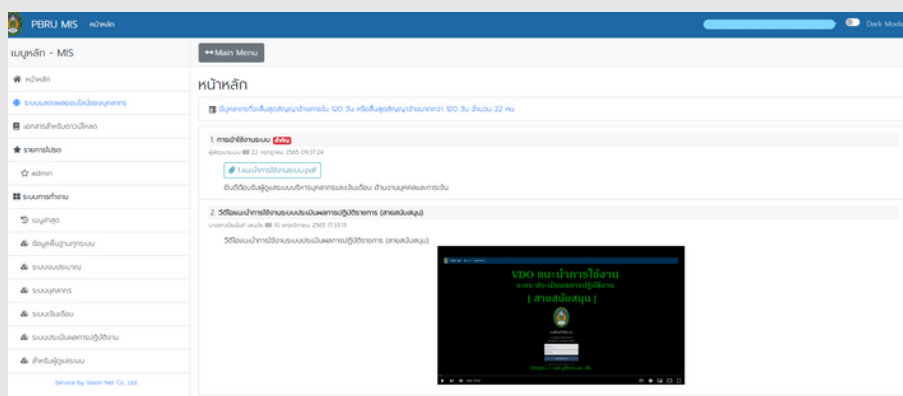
PBRU MIS หน้าหลัก

Dark Mode

เมนูหลัก - MIS

หน้าหลัก

ระบบแสดงผลออนไลน์ของบุคลากร

เอกสารสำหรับดาวน์โหลด

รายการโปรด

admin

ระบบการทำงาน

เมนูล่าสุด

ข้อมูลพื้นฐานทุกระบบ

ระบบงบประมาณ

ระบบบุคลากร

ระบบเงินเดือน

ระบบประเมินผลการปฏิบัติงาน

สำหรับผู้ดูแลระบบ

Service by Vision Net Co., Ltd.

Main Menu

หน้าหลัก

มีบุคลากรที่จะสิ้นสุดสัญญาจ้างภายใน 120 วัน หรือสิ้นสุดสัญญาจ้างมากกว่า 120 วัน จำนวน 22 คน

1. การเข้าใช้งานระบบ ใหม่

ผู้ดูแลระบบ 22 กรกฎาคม 2565 09:37:24

1.แนะนำการใช้งานระบบ.pdf

ยินดีต้อนรับผู้ใช้สู่ระบบบริหารบุคลากรและเงินเดือน ด้านงานบุคคลและการเงิน

2. วีดีโอแนะนำการใช้งานระบบประเมินผลการปฏิบัติราชการ (สายสนับสนุน)

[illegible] 10 พฤศจิกายน 2565 17:33:10

วีดีโอแนะนำการใช้งานระบบประเมินผลการปฏิบัติราชการ (สายสนับสนุน)

VDO แนะนำการใช้งาน

ระบบ ประเมินผลการปฏิบัติงาน

[ สายสนับสนุน ]

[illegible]